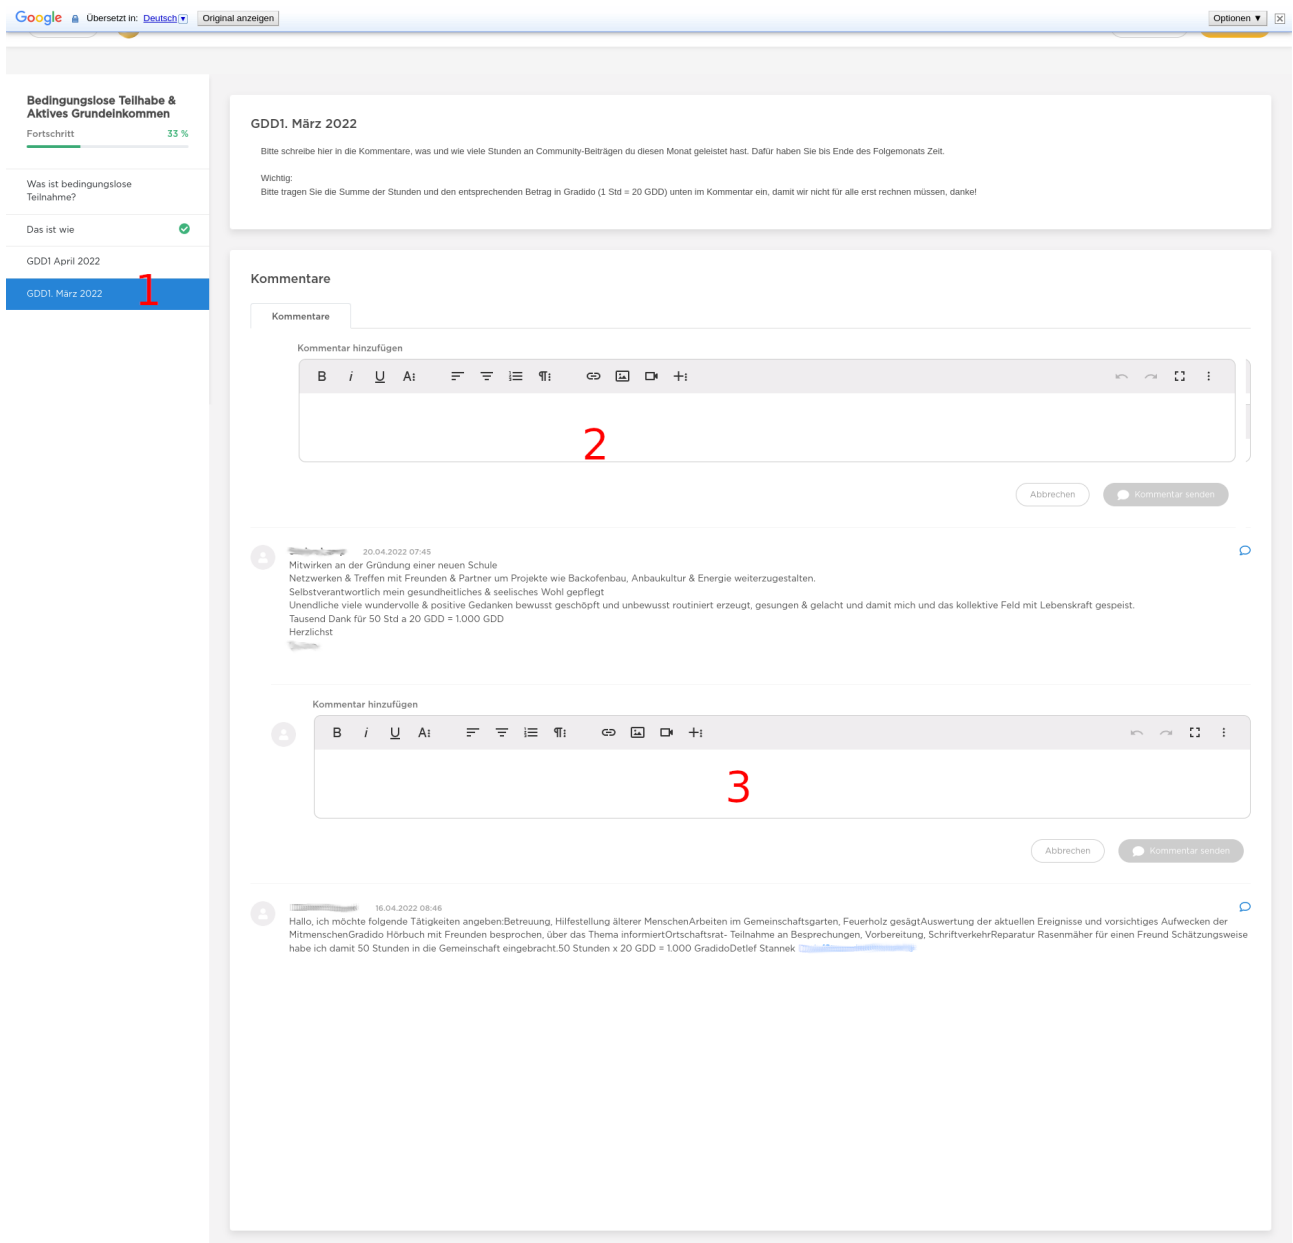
Google Übersetzt in: Deutsch Original anzeigen Optionen ▼

Bedingungslose Teilhabe & Aktives Grundeinkommen
Fortschritt 33 %

Was ist bedingungslose Teilhahme?

Das ist wie

GDD1 April 2022

GDD1. März 2022 1

GDD1. März 2022

Bitte schreibe hier in die Kommentare, was und wie viele Stunden an Community-Beiträgen du diesen Monat geleistet hast. Dafür haben Sie bis Ende des Folgemonats Zeit.

Wichtig:
Bitte tragen Sie die Summe der Stunden und den entsprechenden Betrag in Gradido (1 Std = 20 GDD) unten im Kommentar ein, damit wir nicht für alle erst rechnen müssen, danke!

Kommentare

Kommentare

Kommentar hinzufügen

B i U A

2

Abbrechen Kommentar senden

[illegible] 20.04.2022 07:45
Mitwirken an der Gründung einer neuen Schule
Netzwerken & Treffen mit Freunden & Partner um Projekte wie Backofenbau, Anbaukultur & Energie weiterzugestalten.
Selbstverantwortlich mein gesundheitliches & seelisches Wohl gepflegt
Unendliche viele wundervolle & positive Gedanken bewusst geschöpft und unbewusst routiniert erzeugt, gesungen & gelacht und damit mich und das kollektive Feld mit Lebenskraft gespeist.
Tausend Dank für 50 Std a 20 GDD = 1.000 GDD
Herzlichst
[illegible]

Kommentar hinzufügen

B i U A

3

Abbrechen Kommentar senden

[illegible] 16.04.2022 08:46
Hallo, ich möchte folgende Tätigkeiten angeben:Betreuung, Hilfestellung älterer MenschenArbeiten im Gemeinschaftsgarten, Feuerholz gesägtAuswertung der aktuellen Ereignisse und vorsichtiges Aufwecken der MitmenschenGradido Hörbuch mit Freunden besprochen, über das Thema informiertOrtschaftsrat- Teilnahme an Besprechungen, Vorbereitung, SchriftverkehrReparatur Rasenmäher für einen Freund Schätzungsweise habe ich damit 50 Stunden in die Gemeinschaft eingebracht.50 Stunden x 20 GDD = 1.000 GradidoDetlef Stannek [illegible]